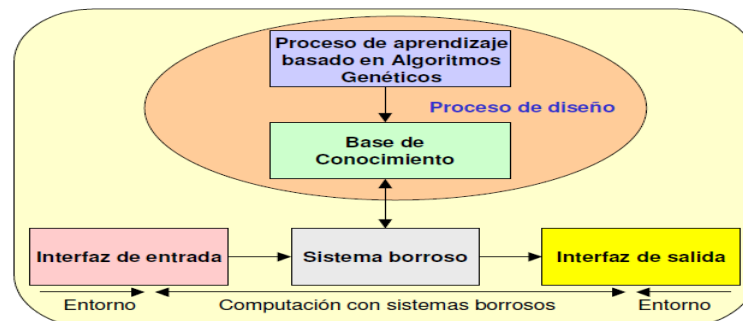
Proceso de aprendizaje basado en Algoritmos Genéticos

Proceso de diseño

Base de Conocimiento

Interfaz de entrada

Sistema borroso

Interfaz de salida

Entorno

Computación con sistemas borrosos

Entorno